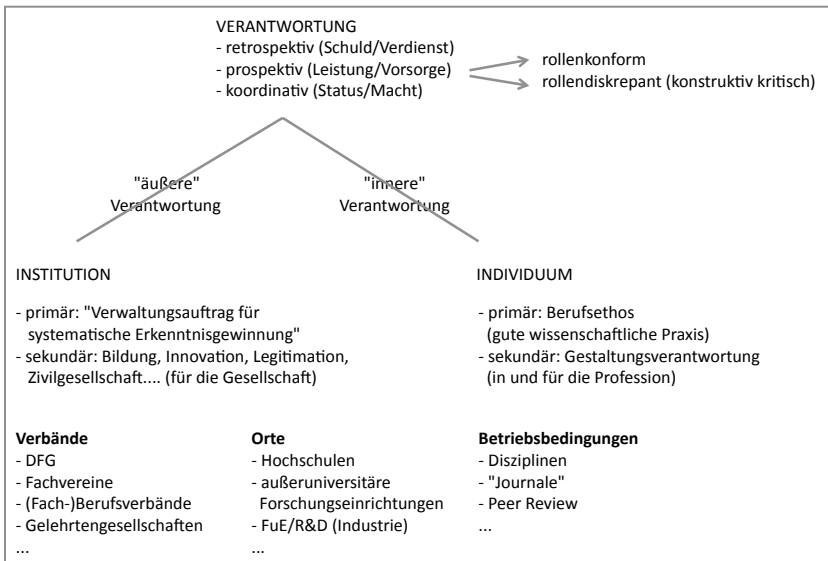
VERANTWORTUNG
- retrospektiv (Schuld/Verdienst)
- prospektiv (Leistung/Vorsorge)
- koordinativ (Status/Macht)

rollenkonform
rollendiskrepant (konstruktiv kritisch)

"äußere" Verantwortung

"innere" Verantwortung

INSTITUTION

- primär: "Verwaltungsauftrag für systematische Erkenntnisgewinnung"
- sekundär: Bildung, Innovation, Legitimation, Zivilgesellschaft.... (für die Gesellschaft)

INDIVIDUUM

- primär: Berufsethos (gute wissenschaftliche Praxis)
- sekundär: Gestaltungsverantwortung (in und für die Profession)

**Verbände**
- DFG
- Fachvereine
- (Fach-)Berufsverbände
- Gelehrtengesellschaften
...

**Orte**
- Hochschulen
- außeruniversitäre Forschungseinrichtungen
- FuE/R&D (Industrie)
...

**Betriebsbedingungen**
- Disziplinen
- "Journale"
- Peer Review
...